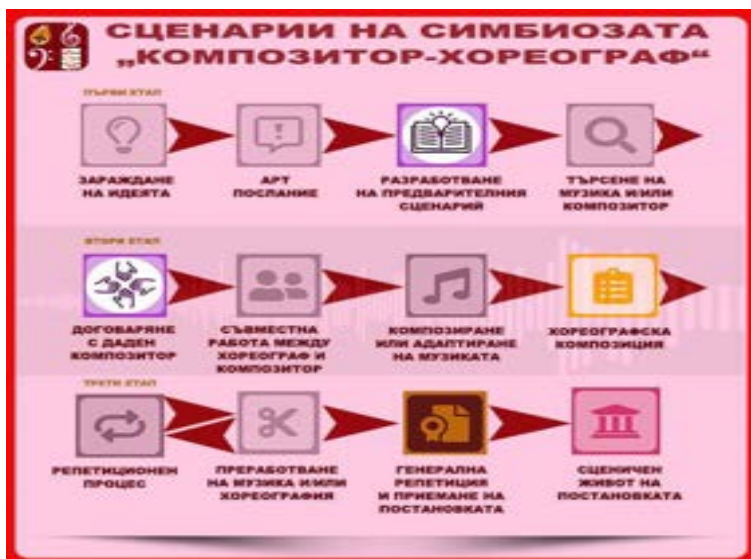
СЦЕНАРИИ НА СИМБИОЗАТА „КОМПОЗИТОР-ХОРЕОГРАФ“

ПЪРВИ ЕТАП

ЗАРАЖДАНЕ НА ИДЕЯТА

АРТ ПОСЛАНИЕ

РАЗРАБОТВАНЕ НА ПРЕДВАРИТЕЛНИЯ СЦЕНАРИЙ

ТЪРСЕНЕ НА МУЗИКА ИЛИ КОМПОЗИТОР

ВТОРИ ЕТАП

ДОГОВАРЯНЕ С ДАДЕН КОМПОЗИТОР

СЪВМЕСТНА РАБОТА МЕЖДУ ХОРЕОГРАФ И КОМПОЗИТОР

КОМПОЗИРАНЕ ИЛИ АДАПТИРАНЕ НА МУЗИКАТА

ХОРЕОГРАФСКА КОМПОЗИЦИЯ

ТРЕТИ ЕТАП

РЕПЕТИЦИОНЕН ПРОЦЕС

ПРЕРАБОТВАНЕ НА МУЗИКА И/ИЛИ ХОРЕОГРАФИЯ

ГЕНЕРАЛНА РЕПЕТИЦИЯ И ПРИЕМАНЕ НА ПОСТАНОВКАТА

СЦЕНИЧЕН ЖИВОТ НА ПОСТАНОВКАТА